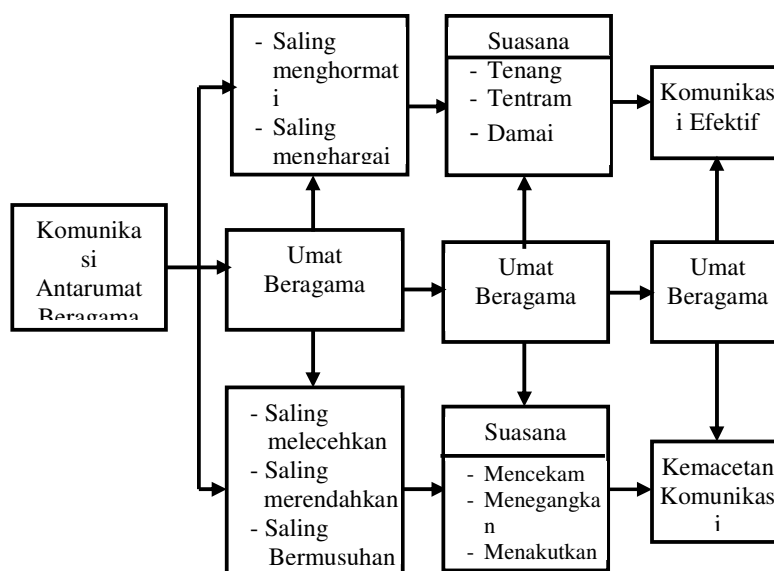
- Saling menghormati
- Saling menghargai

Suasana
- Tenang
- Tentram
- Damai

Komunikasi Efektif

Komunikasi Antarumat Beragama

Umat Beragama

Umat Beragama

Umat Beragama

- Saling melecehkan
- Saling merendahkan
- Saling Bermusuhan

Suasana
- Mencekam
- Menegangkan
- Menakutkan

Kemacetan Komunikasi